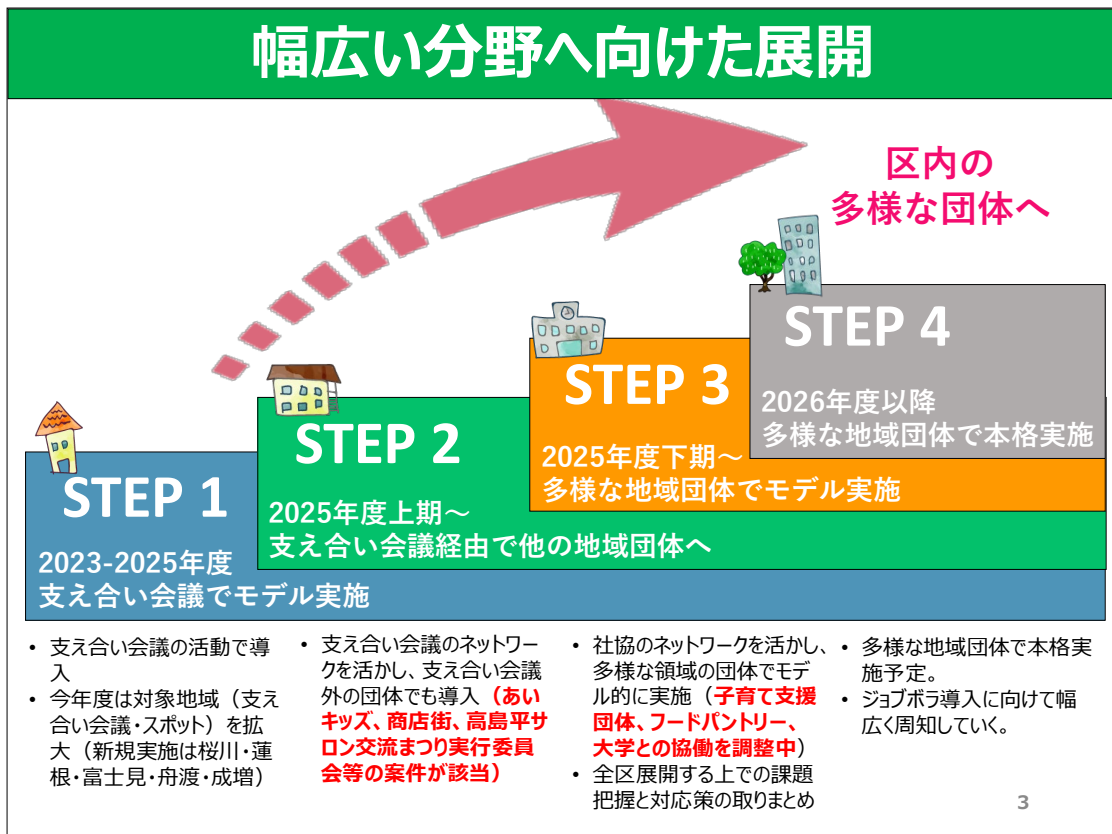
幅広い分野へ向けた展開

区内の
多様な団体へ

STEP 1
2023-2025年度
支え合い会議でモデル実施

STEP 2
2025年度上期～
支え合い会議経由で他の地域団体へ

STEP 3
2025年度下期～
多様な地域団体でモデル実施

STEP 4
2026年度以降
多様な地域団体で本格実施

• 支え合い会議の活動で導入
• 今年度は対象地域（支え合い会議・スポット）を拡大（新規実施は桜川・蓮根・富士見・舟渡・成増）

• 支え合い会議のネットワークを活かし、支え合い会議外の団体でも導入（あいキッズ、商店街、高島平サロン交流まつり実行委員会等の案件が該当）

• 社協のネットワークを活かし、多様な領域の団体でモデル的に実施（子育て支援団体、フードパントリー、大学との協働を調整中）
• 全区展開する上での課題把握と対応策の取りまとめ

• 多様な地域団体で本格実施予定。
• ジョブボラ導入に向けて幅広く周知していく。

3